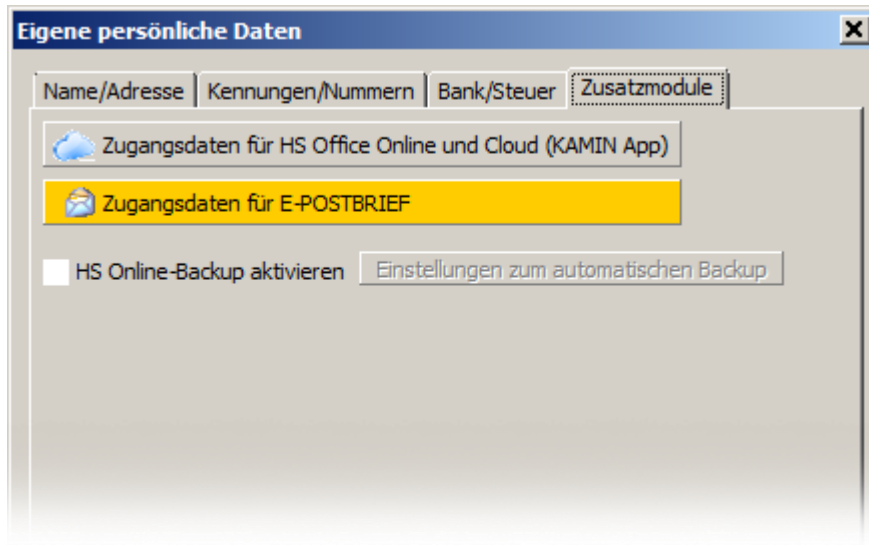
Eigene persönliche Daten

Name/Adresse | Kennungen/Nummern | Bank/Steuer | Zusatzmodule

Zugangsdaten für HS Office Online und Cloud (KAMIN App)

Zugangsdaten für E-POSTBRIEF

HS Online-Backup aktivieren

Einstellungen zum automatischen Backup